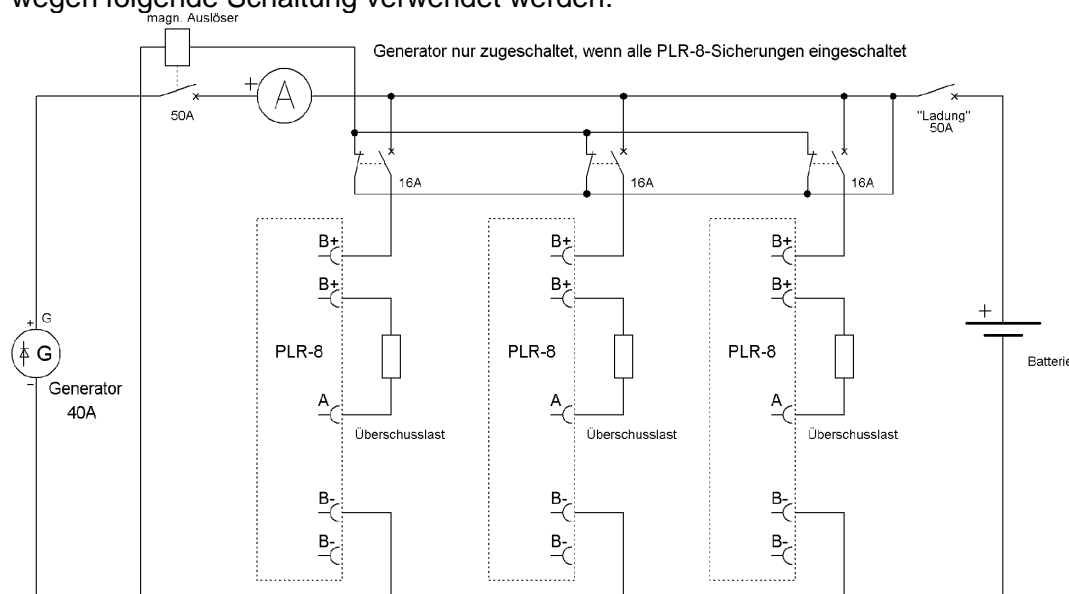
wegen folgende Schaltung verwendet werden.

magn. Auslöser

Generator nur zugeschaltet, wenn alle PLR-8-Sicherungen eingeschaltet

50A

A

"Ladung" 50A

16A

16A

16A

B+

B+

PLR-8

A

Überschusslast

B-

B-

B+

B+

PLR-8

A

Überschusslast

B-

B-

B+

B+

PLR-8

A

Überschusslast

B-

B-

G

G

Generator 40A

Batterie